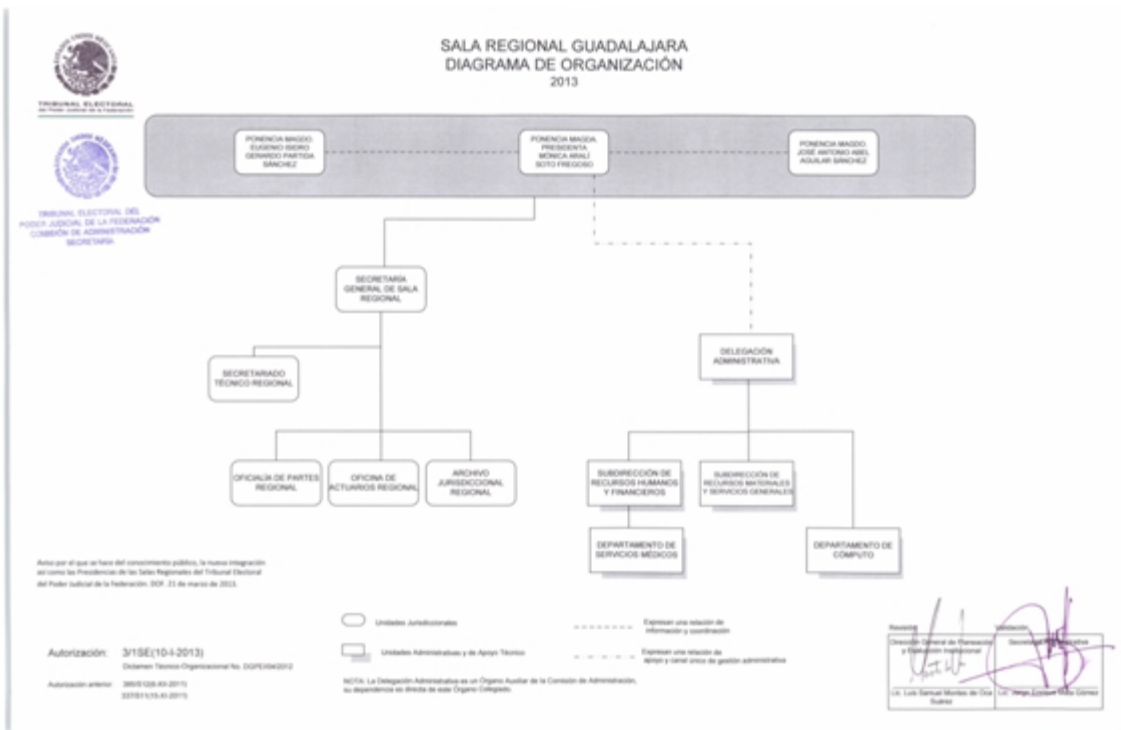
TRIBUNAL ELECTORAL
del Poder Judicial de la Federación

TRIBUNAL ELECTORAL DEL PODER JUDICIAL DE LA FEDERACIÓN
COMISIÓN DE ADMINISTRACIÓN
SECRETARÍA

SALA REGIONAL GUADALAJARA
DIAGRAMA DE ORGANIZACIÓN
2013

PONENCIA MAGDO. EUGENIO ISIDRO GERARDO PARTIDA SÁNCHEZ

PONENCIA MAGDA. PRESIDENTA MÓNICA ARALÍ SOTO FREGOSO

PONENCIA MAGDO. JOSÉ ANTONIO ABEL AGUILAR SÁNCHEZ

SECRETARÍA GENERAL DE SALA REGIONAL

SECRETARIADO TÉCNICO REGIONAL

OFICIALÍA DE PARTES REGIONAL

OFICINA DE ACTUARIOS REGIONAL

ARCHIVO JURISDICCIONAL REGIONAL

DELEGACIÓN ADMINISTRATIVA

SUBDIRECCIÓN DE RECURSOS HUMANOS Y FINANCIEROS

SUBDIRECCIÓN DE RECURSOS MATERIALES Y SERVICIOS GENERALES

DEPARTAMENTO DE SERVICIOS MÉDICOS

DEPARTAMENTO DE CÓMPUTO

Aviso por el que se hace del conocimiento público, la nueva integración así como las Presidencias de las Salas Regionales del Tribunal Electoral del Poder Judicial de la Federación. DOF. 21 de marzo de 2013.

Autorización: 3/1SE(10-I-2013)
Dictamen Técnico Organizacional No. DGPEI/04/2012

Autorización anterior: 385/S126-XII-2011
237/011(15-XI-2011)

Unidades Jurisdiccionales

Unidades Administrativas y de Apoyo Técnico

Expresan una relación de información y coordinación

Expresan una relación de apoyo y canal único de gestión administrativa

NOTA: La Delegación Administrativa es un Órgano Auxiliar de la Comisión de Administración, su dependencia es directa de este Órgano Colegiado.

| Revisión | Validación |
|---|---|
| Dirección General de Planeación y Evaluación Institucional | Secretaría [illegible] |
| Lic. Luis Samuel Montes de Oca Suárez | Lic. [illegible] Gómez |